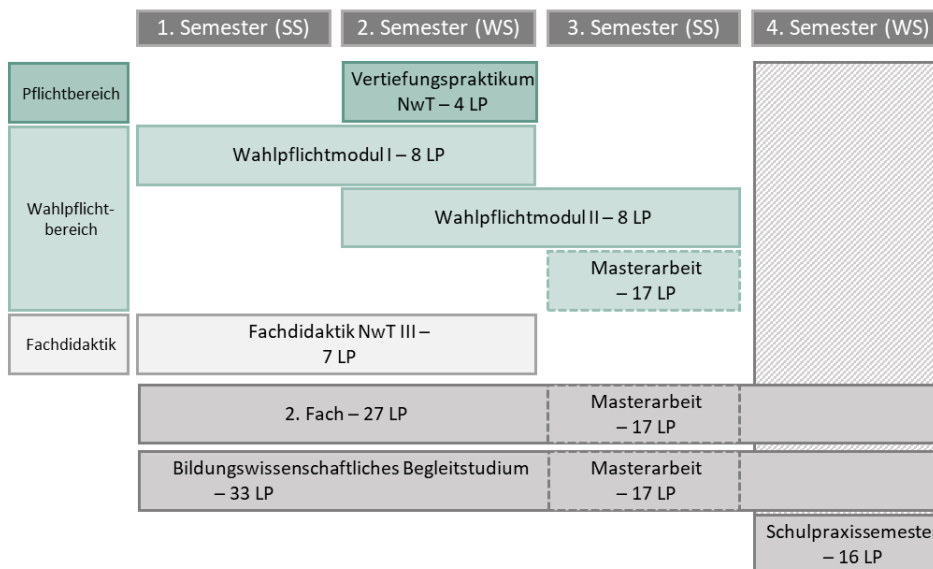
1. Semester (SS)
2. Semester (WS)
3. Semester (SS)
4. Semester (WS)

Pflichtbereich

Vertiefungspraktikum NwT – 4 LP

Wahlpflichtbereich

Wahlpflichtmodul I – 8 LP

Wahlpflichtmodul II – 8 LP

Masterarbeit – 17 LP

Fachdidaktik

Fachdidaktik NwT III – 7 LP

2. Fach – 27 LP

Masterarbeit – 17 LP

Bildungswissenschaftliches Begleitstudium – 33 LP

Masterarbeit – 17 LP

Schulpraxissemeste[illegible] – 16 LP